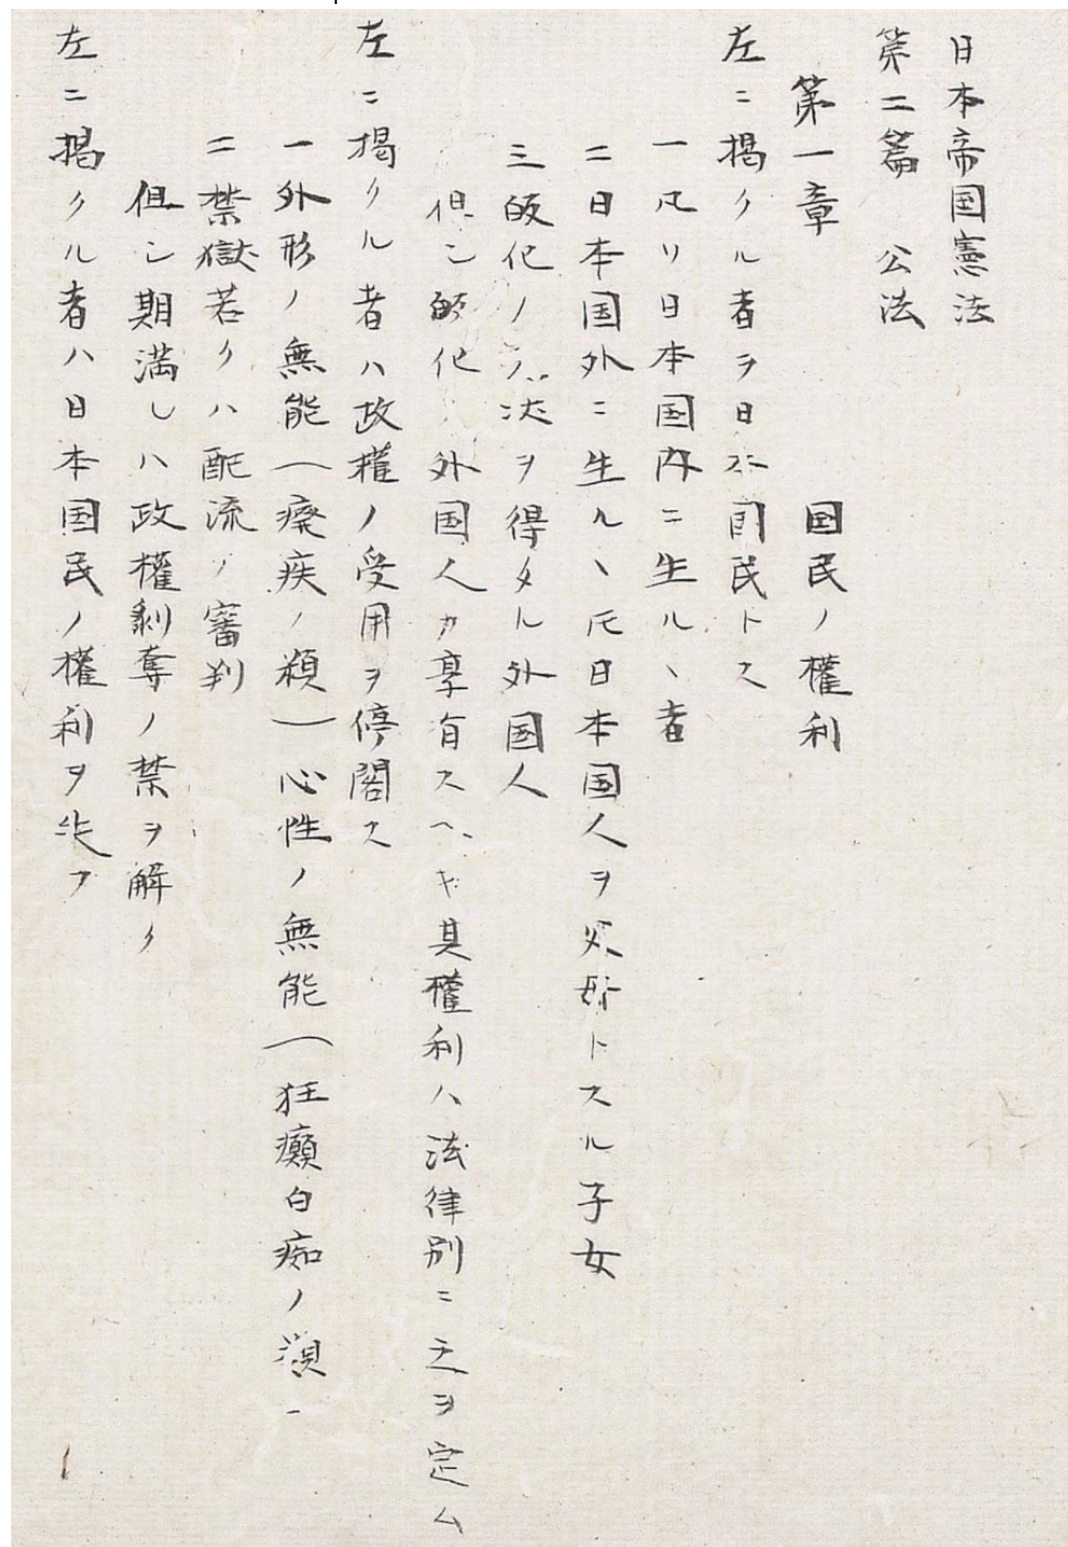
日本帝国憲法

第二篇　公法

第一章　国民ノ権利

左ニ掲クル者ヲ日本国民トス

一　凡ソ日本国内ニ生ルヽ者

二　日本国外ニ生ルヽ凡日本国人ヲ父母トスル子女

三　帰化ノ法ヲ得タル外国人

但シ帰化ノ外国人カ享有スヘキ其権利ハ法律別ニ之ヲ定ム

左ニ掲クル者ハ政権ノ受用ヲ停閣ス

一　外形ノ無能―癈疾ノ類―心性ノ無能―狂癲白痴ノ類―

二　禁獄若クハ配流ノ審判

但シ期満レハ政権剥奪ノ禁ヲ解ク

左ニ掲クル者ハ日本国民ノ権利ヲ失フ

1